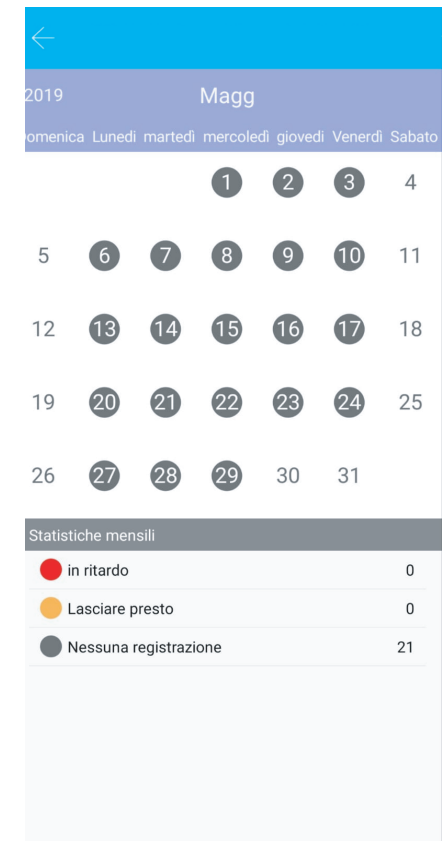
2019 Magg

omenica Lunedì martedì mercoledì giovedì Venerdì Sabato

|  |  |  |  |  |  |  |
|---|---|---|---|---|---|---|
|  |  |  | 1 | 2 | 3 | 4 |
| 5 | 6 | 7 | 8 | 9 | 10 | 11 |
| 12 | 13 | 14 | 15 | 16 | 17 | 18 |
| 19 | 20 | 21 | 22 | 23 | 24 | 25 |
| 26 | 27 | 28 | 29 | 30 | 31 |  |

Statistiche mensili

| | |
|---|---|
| in ritardo | 0 |
| Lasciare presto | 0 |
| Nessuna registrazione | 21 |